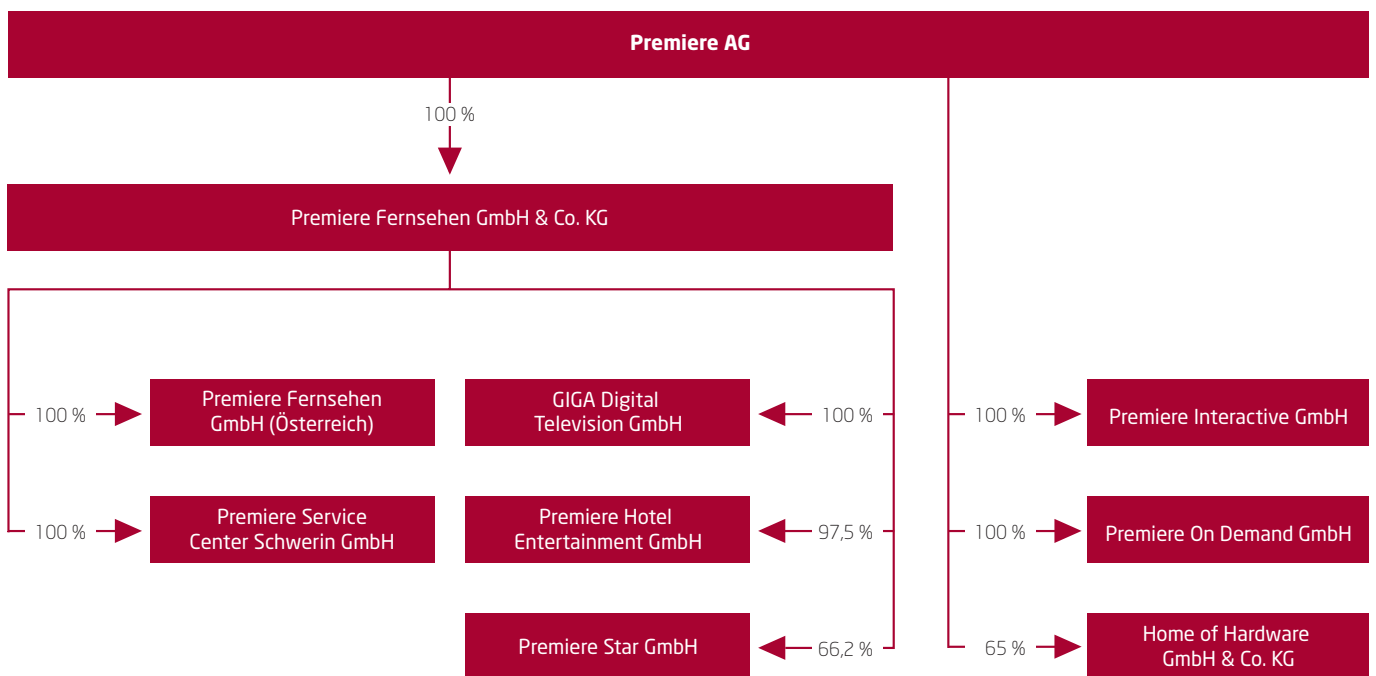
Premiere AG

100 %

Premiere Fernsehen GmbH & Co. KG

100 %

Premiere Fernsehen GmbH (Österreich)

100 %

Premiere Service Center Schwerin GmbH

GIGA Digital Television GmbH

100 %

Premiere Hotel Entertainment GmbH

97,5 %

Premiere Star GmbH

66,2 %

100 %

Premiere Interactive GmbH

100 %

Premiere On Demand GmbH

65 %

Home of Hardware GmbH & Co. KG